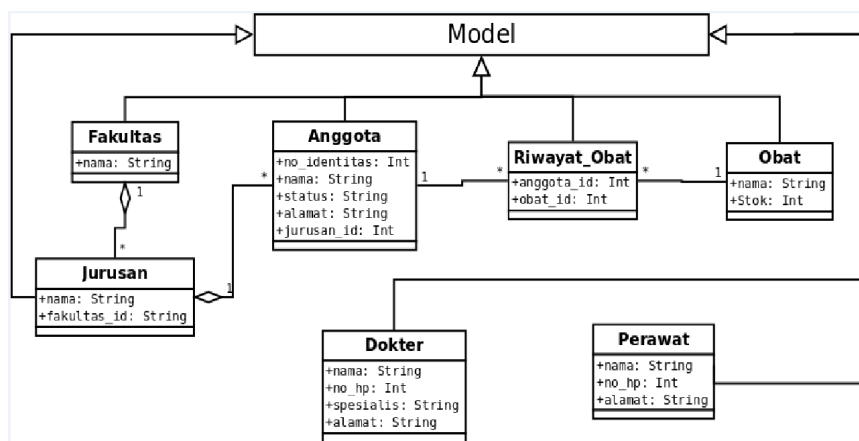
Model

Fakultas
+nama: String

1

*

Jurusan
+nama: String
+fakultas_id: String

1

*

Anggota
+no_identitas: Int
+nama: String
+status: String
+alamat: String
+jurusan_id: Int

1

*

Riwayat_Obat
+anggota_id: Int
+obat_id: Int

*

1

Obat
+nama: String
+Stok: Int

Dokter
+nama: String
+no_hp: Int
+spesialis: String
+alamat: String

Perawat
+nama: String
+no_hp: Int
+alamat: String